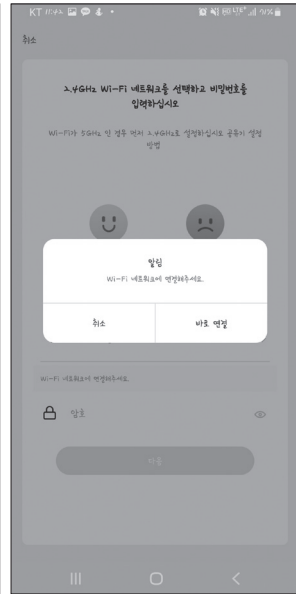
KT 11:42

취소

2.4GHz Wi-Fi 네트워크를 선택하고 비밀번호를 입력하십시오

Wi-Fi가 5GHz 인 경우 먼저 2.4GHz로 설정하십시오 공유기 설정 방법

알림

Wi-Fi 네트워크에 연결해주세요.

취소

바로 연결

Wi-Fi 네트워크에 연결해주세요.

암호

다음